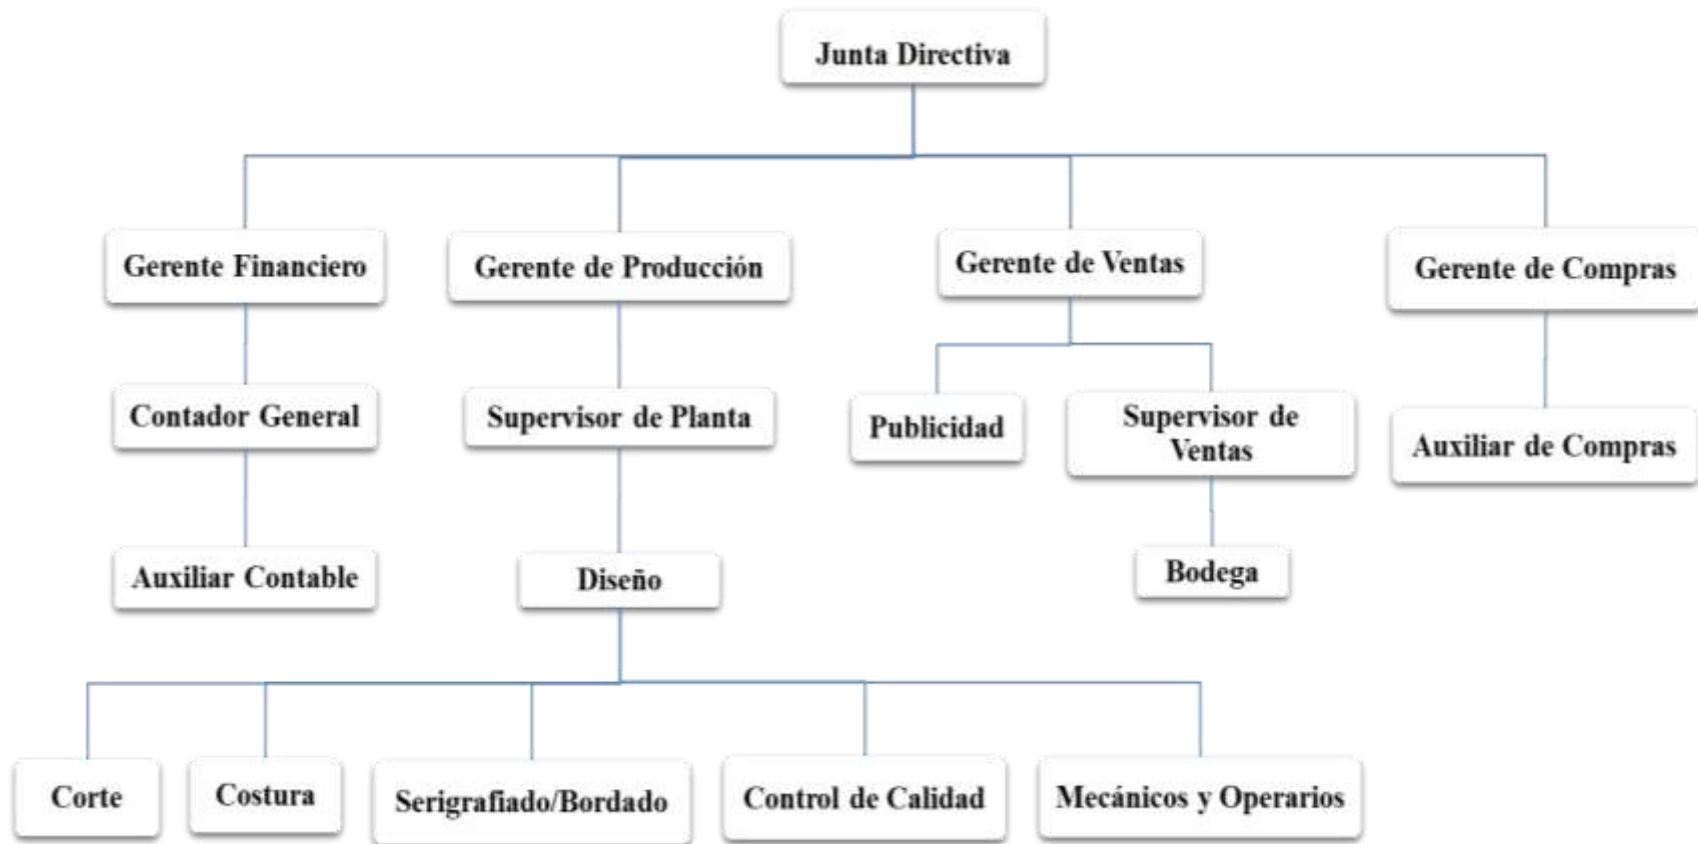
Junta Directiva

Gerente Financiero

Contador General

Auxiliar Contable

Gerente de Producción

Supervisor de Planta

Diseño

Gerente de Ventas

Publicidad

Supervisor de Ventas

Bodega

Gerente de Compras

Auxiliar de Compras

Corte

Costura

Serigrafiado/Bordado

Control de Calidad

Mecánicos y Operarios